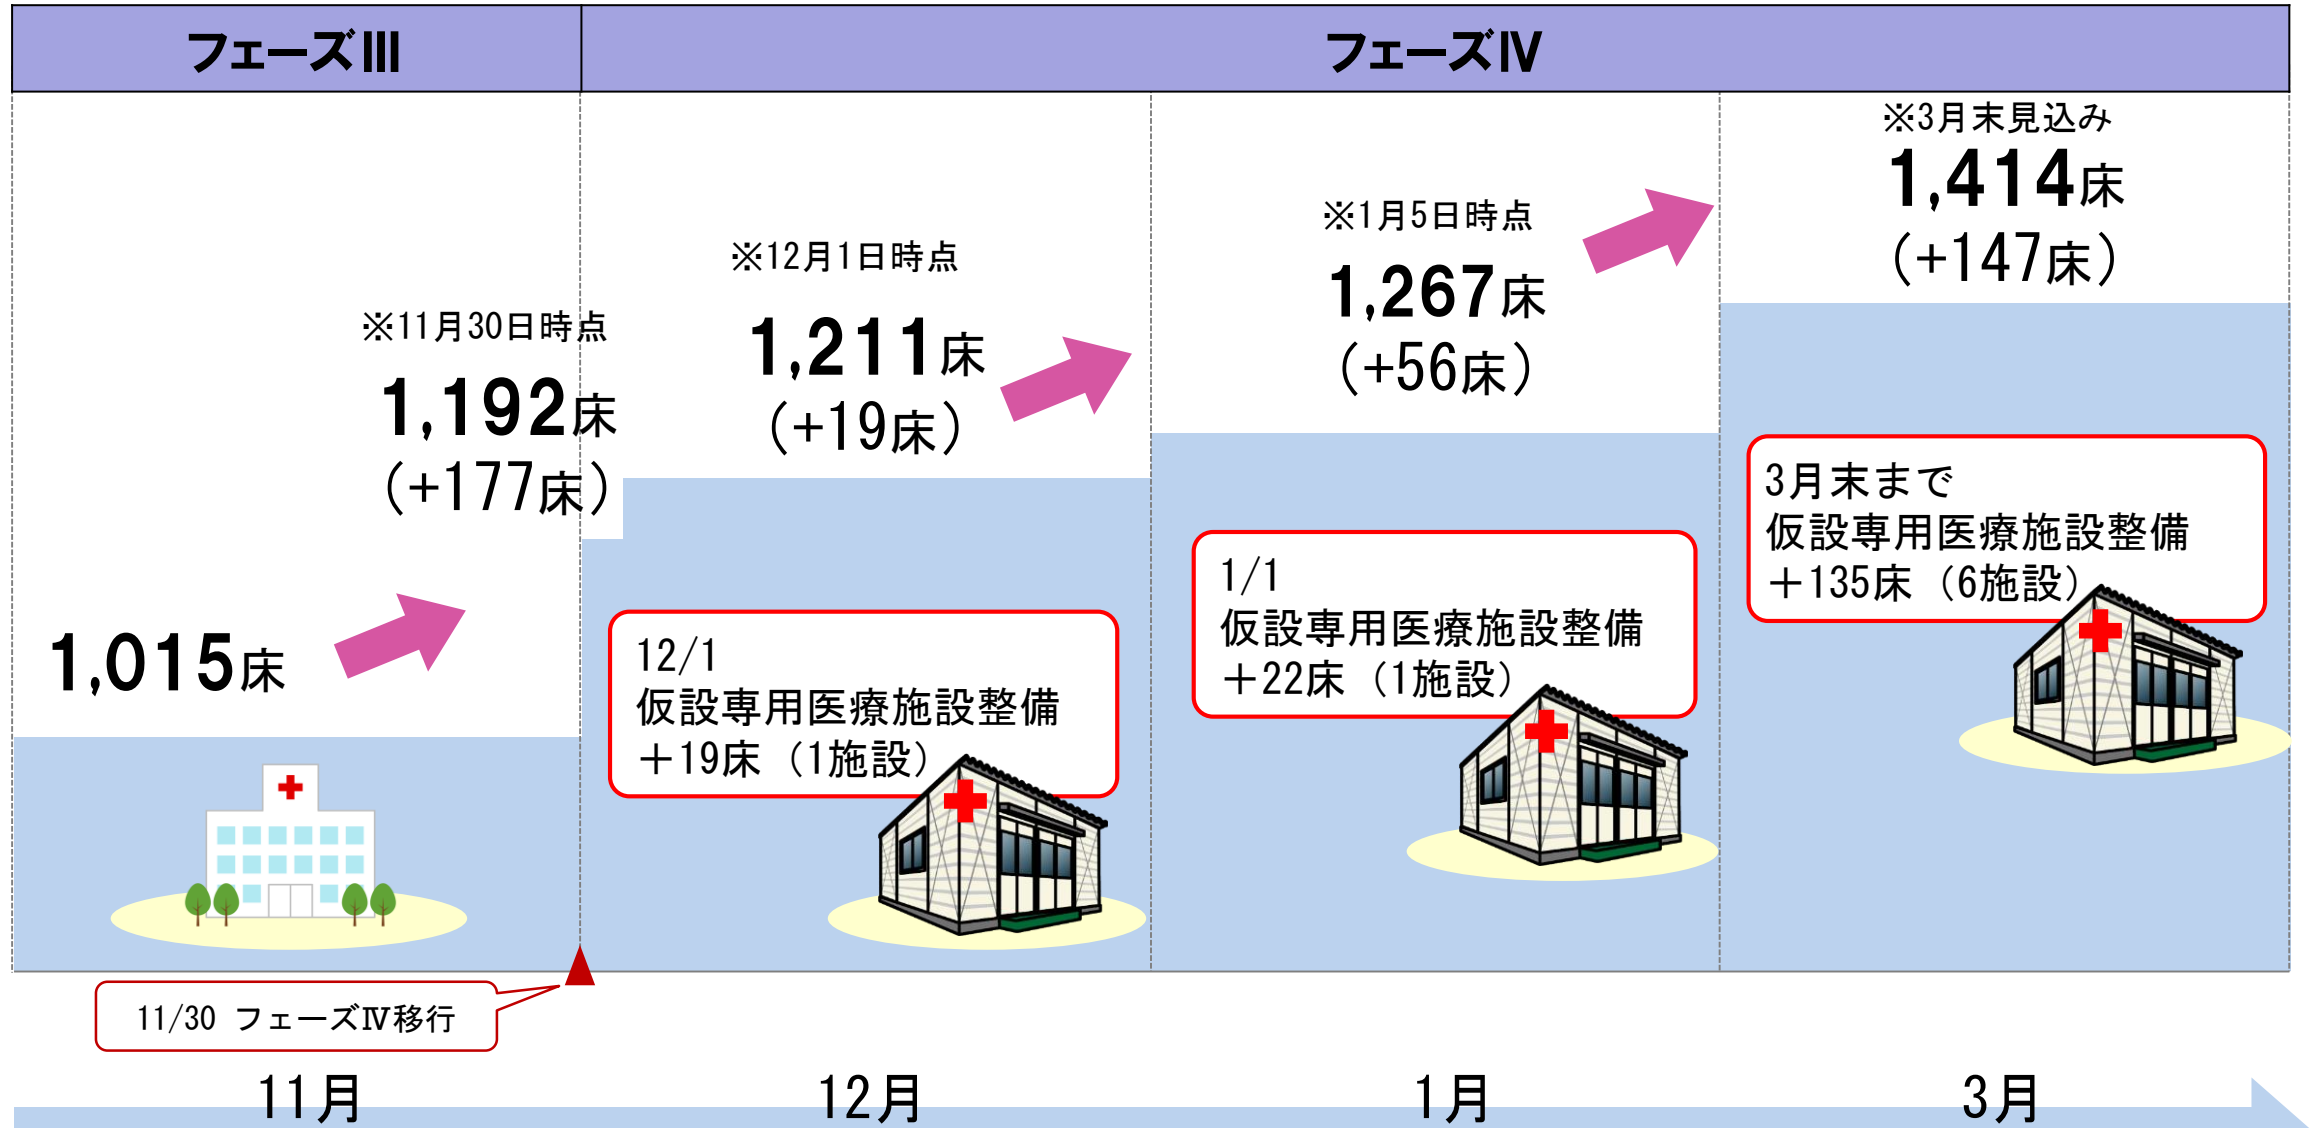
フェーズⅢ

フェーズⅣ

1,015床

※11月30日時点
1,192床
（+177床）

※12月1日時点
1,211床
（+19床）

12/1
仮設専用医療施設整備
＋19床（1施設）

※1月5日時点
1,267床
（+56床）

1/1
仮設専用医療施設整備
＋22床（1施設）

※3月末見込み
1,414床
（+147床）

3月末まで
仮設専用医療施設整備
＋135床（6施設）

11/30 フェーズⅣ移行

11月

12月

1月

3月